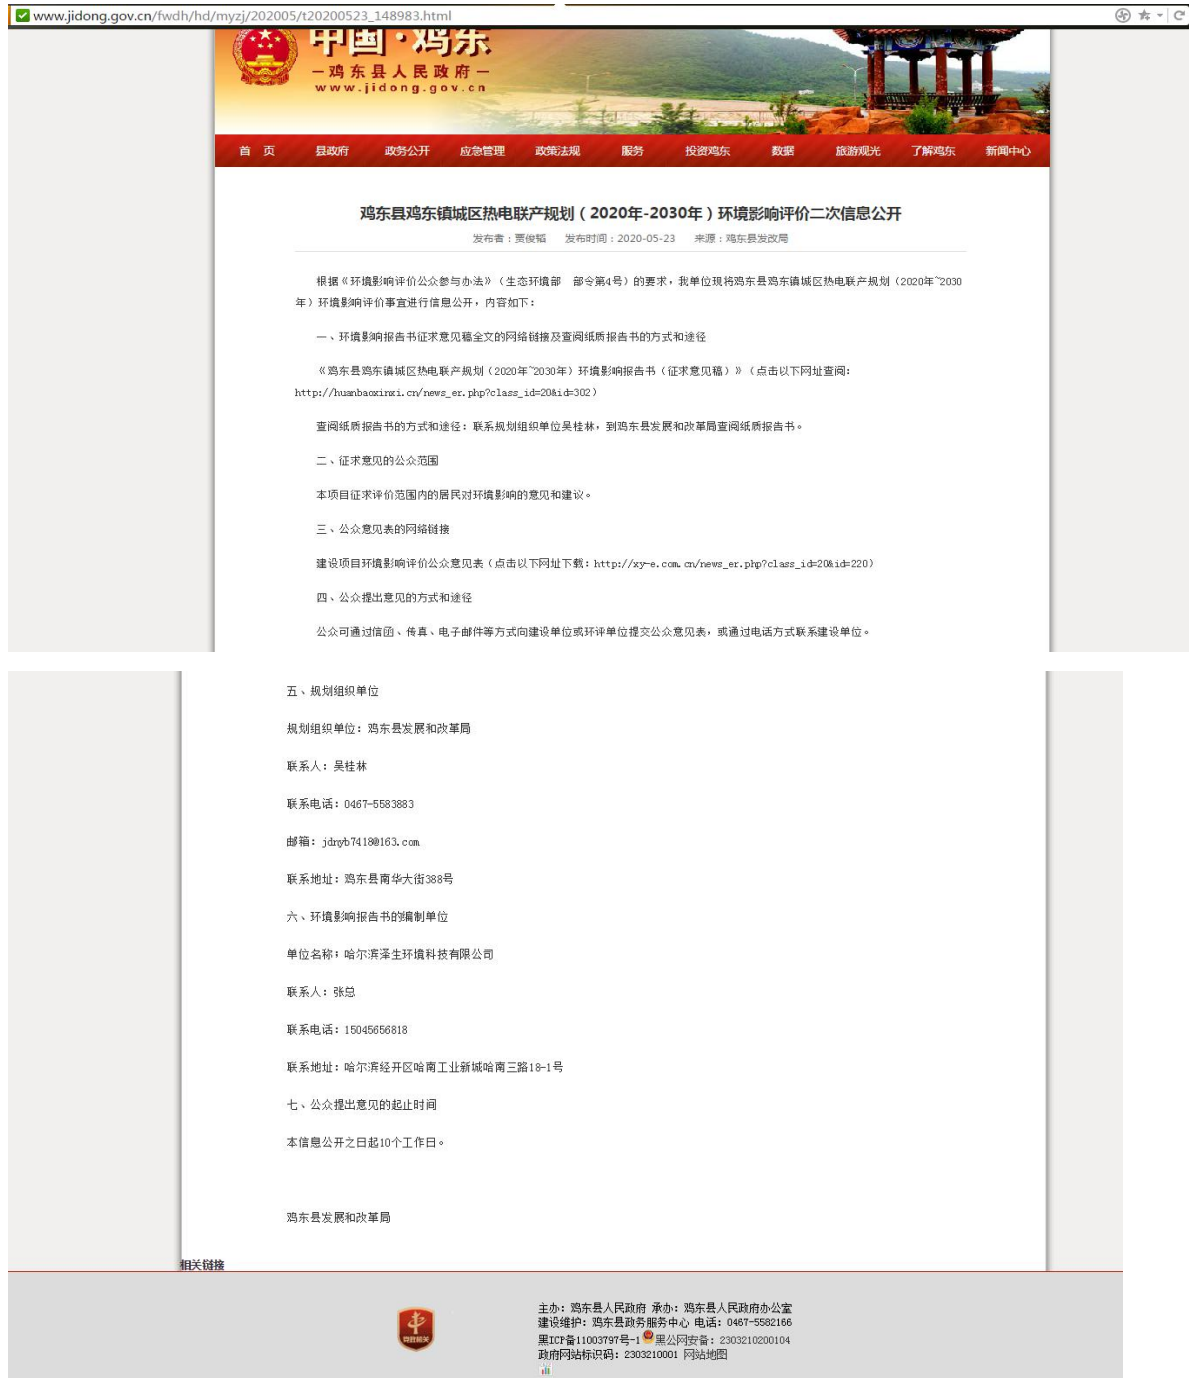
www.jidong.gov.cn/fwdh/hd/myzj/202005/t20200523_148983.html

中国·鸡东
—鸡东县人民政府—
www.jidong.gov.cn

首 页 县政府 政务公开 应急管理 政策法规 服务 投资鸡东 数据 旅游观光 了解鸡东 新闻中心

鸡东县鸡东镇城区热电联产规划（2020年-2030年）环境影响评价二次信息公开

发布者：贾俊韬 发布时间：2020-05-23 来源：鸡东县发改局

根据《环境影响评价公众参与办法》（生态环境部 部令第4号）的要求，我单位现将鸡东县鸡东镇城区热电联产规划（2020年~2030年）环境影响评价事宜进行信息公开，内容如下：

一、环境影响报告书征求意见稿全文的网络链接及查阅纸质报告书的方式和途径

《鸡东县鸡东镇城区热电联产规划（2020年~2030年）环境影响报告书（征求意见稿）》（点击以下网址查阅：http://huanbaoxinxi.cn/news_er.php?class_id=20&id=302）

查阅纸质报告书的方式和途径：联系规划组织单位吴桂林，到鸡东县发展和改革局查阅纸质报告书。

二、征求意见的公众范围

本项目征求评价范围内的居民对环境影响的意见和建议。

三、公众意见表的网络链接

建设项目环境影响评价公众意见表（点击以下网址下载：http://xy-e.com.cn/news_er.php?class_id=20&id=220）

四、公众提出意见的方式和途径

公众可通过信函、传真、电子邮件等方式向建设单位或环评单位提交公众意见表，或通过电话方式联系建设单位。

五、规划组织单位

规划组织单位：鸡东县发展和改革局

联系人：吴桂林

联系电话：0467-5583883

邮箱：jdnyb7418@163.com

联系地址：鸡东县南华大街388号

六、环境影响报告书的编制单位

单位名称：哈尔滨泽生环境科技有限公司

联系人：张总

联系电话：15045656818

联系地址：哈尔滨经开区哈南工业新城哈南三路18-1号

七、公众提出意见的起止时间

本信息公开之日起10个工作日。

鸡东县发展和改革局

相关链接

主办：鸡东县人民政府 承办：鸡东县人民政府办公室
建设维护：鸡东县政务服务中心 电话：0467-5582166
黑ICP备11003797号-1 黑公网安备：2303210200104
政府网站标识码：2303210001 网站地图